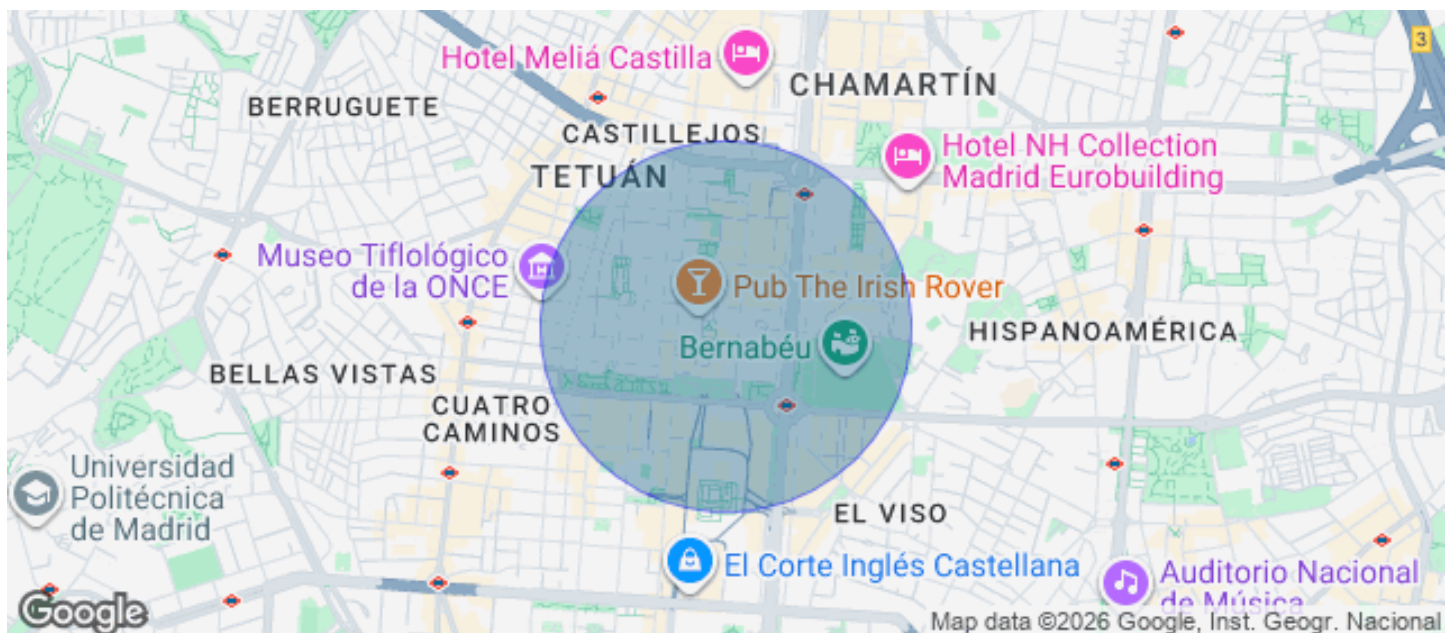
Hotel Meliá Castilla
CHAMARTÍN
BERRUGUETE
CASTILLEJOS
TETUÁN
Hotel NH Collection Madrid Eurobuilding
Museo Tiflológico de la ONCE
Pub The Irish Rover
HISPANOAMÉRICA
Bernabéu
BELLAS VISTAS
CUATRO CAMINOS
Universidad Politécnica de Madrid
EL VISO
El Corte Inglés Castellana
Auditorio Nacional de Música
3
Google
Map data ©2026 Google, Inst. Geogr. Nacional